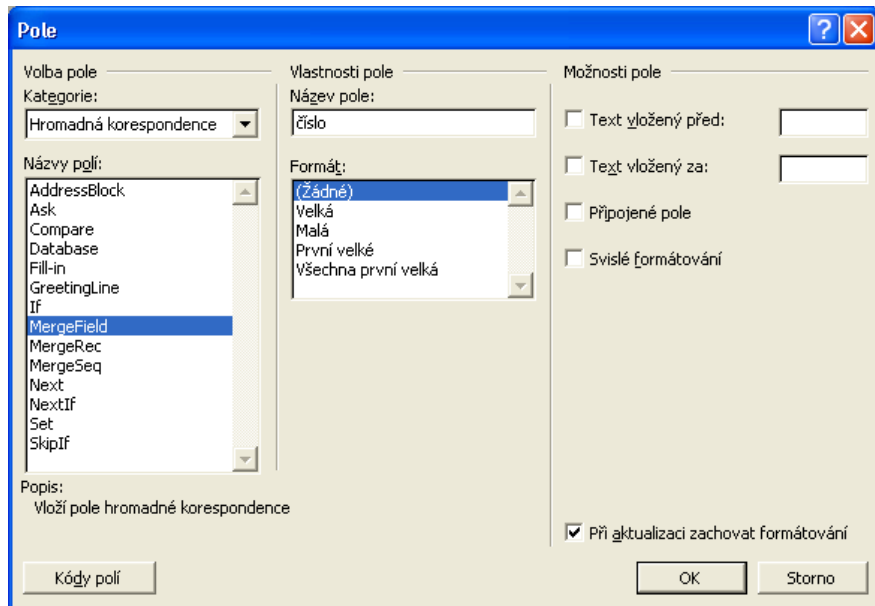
Pole

Volba pole

Kategorie:

Hromadná korespondence

Názvy polí:

AddressBlock
Ask
Compare
Database
Fill-in
GreetingLine
If
MergeField
MergeRec
MergeSeq
Next
NextIf
Set
SkipIf

Vlastnosti pole

Název pole:

číslo

Formát:

(Žádné)
Velká
Malá
První velké
Všechna první velká

Možnosti pole

Text vložený před:

Text vložený za:

Připojené pole

Svislé formátování

Popis:
Vloží pole hromadné korespondence

Při aktualizaci zachovat formátování

Kódy polí

OK

Storno